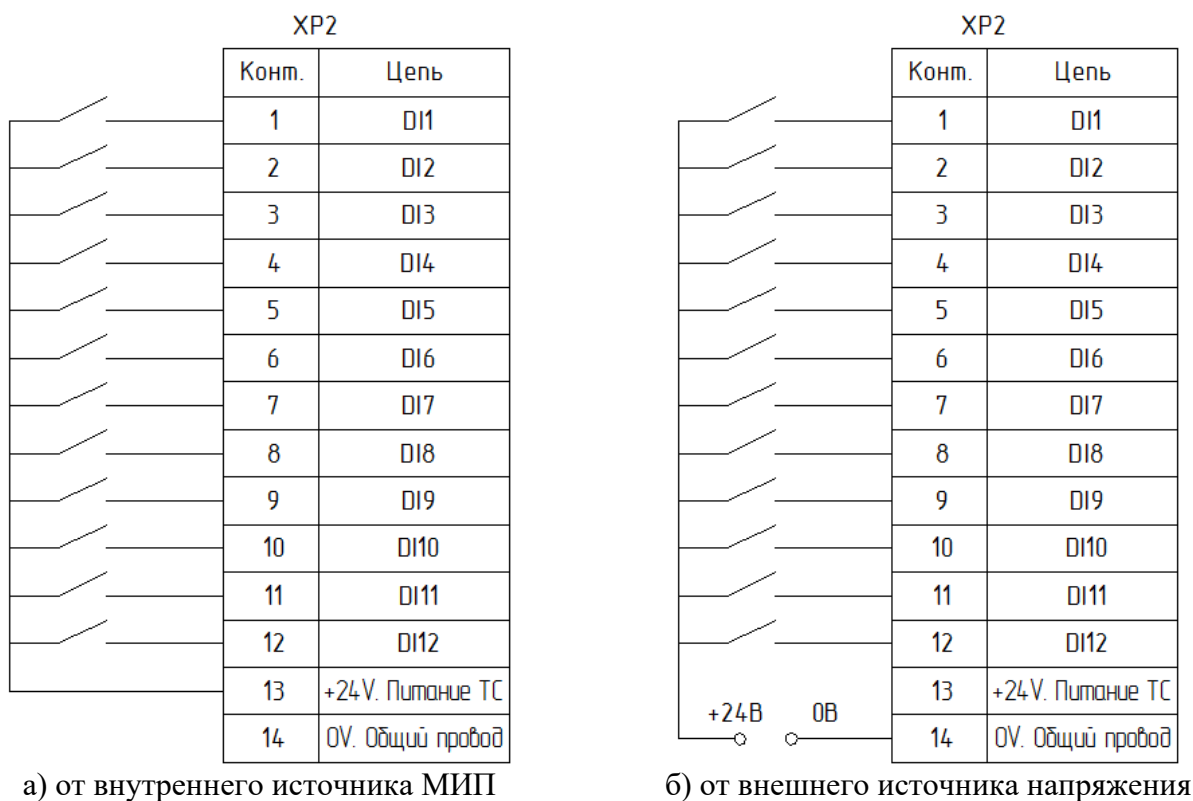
XP2

| Конт. | Цепь |
|---|---|
| 1 | DI1 |
| 2 | DI2 |
| 3 | DI3 |
| 4 | DI4 |
| 5 | DI5 |
| 6 | DI6 |
| 7 | DI7 |
| 8 | DI8 |
| 9 | DI9 |
| 10 | DI10 |
| 11 | DI11 |
| 12 | DI12 |
| 13 | +24V. Питание ТС |
| 14 | 0V. Общий провод |

а) от внутреннего источника МИП

XP2

| Конт. | Цепь |
|---|---|
| 1 | DI1 |
| 2 | DI2 |
| 3 | DI3 |
| 4 | DI4 |
| 5 | DI5 |
| 6 | DI6 |
| 7 | DI7 |
| 8 | DI8 |
| 9 | DI9 |
| 10 | DI10 |
| 11 | DI11 |
| 12 | DI12 |
| 13 | +24V. Питание ТС |
| 14 | 0V. Общий провод |

+24В 0В

б) от внешнего источника напряжения